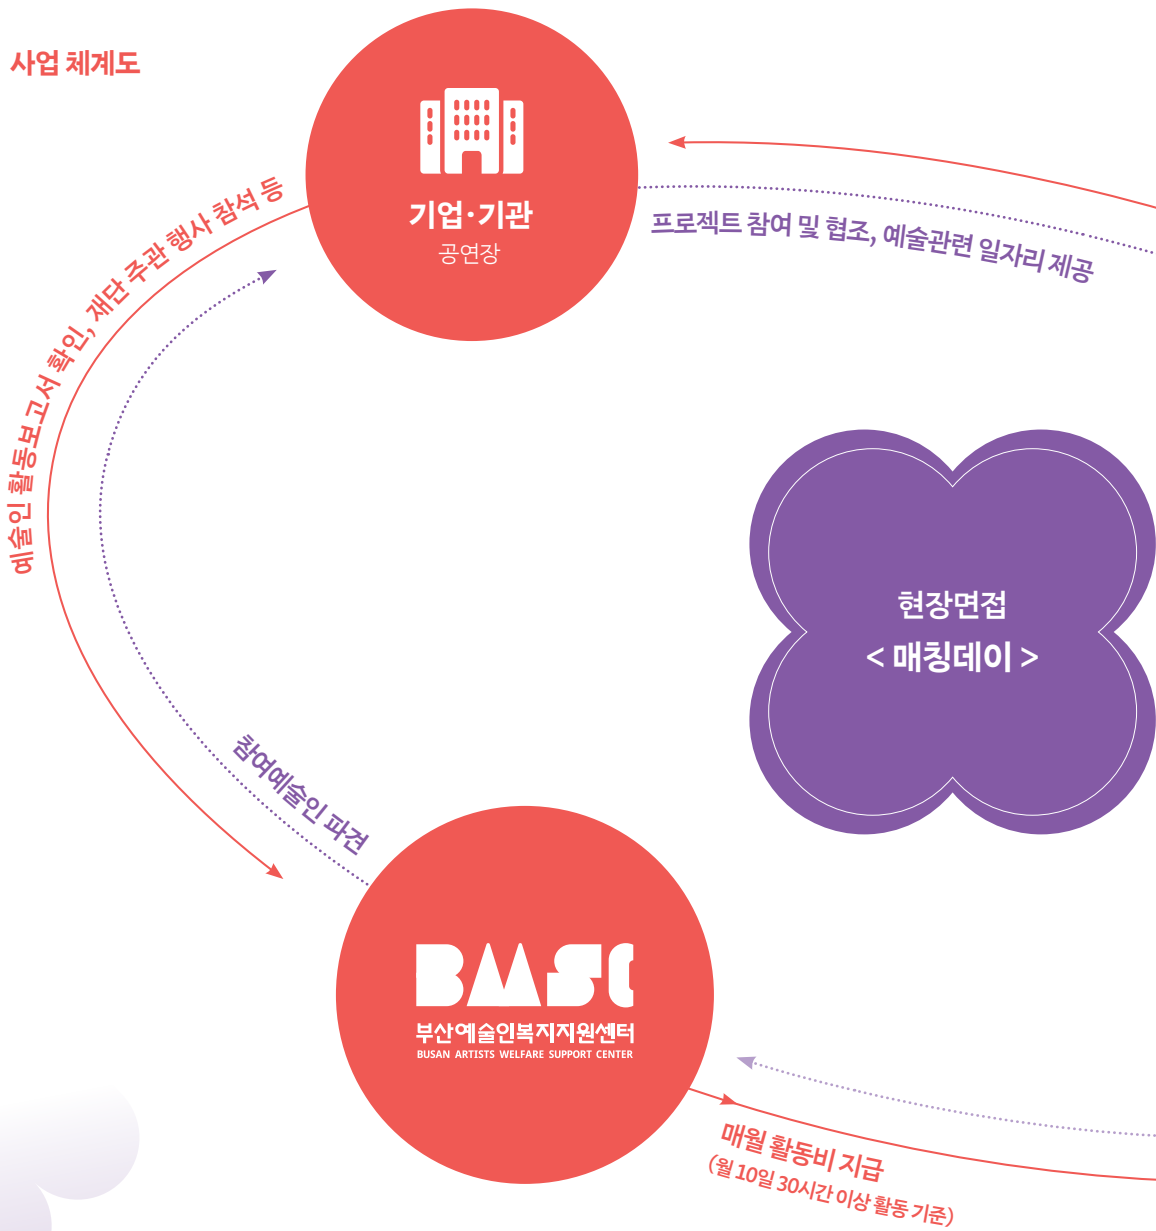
사업 체계도

기업·기관
공연장

프로젝트 참여 및 협조, 예술관련 일자리 제공

예술인 활동보고서 확인, 재단 주관 행사 참석 등

현장면접
< 매칭데이 >

참여예술인 파견

BASC
부산예술인복지지원센터
BUSAN ARTISTS WELFARE SUPPORT CENTER

매월 활동비 지급
(월 10일 30시간 이상 활동 기준)